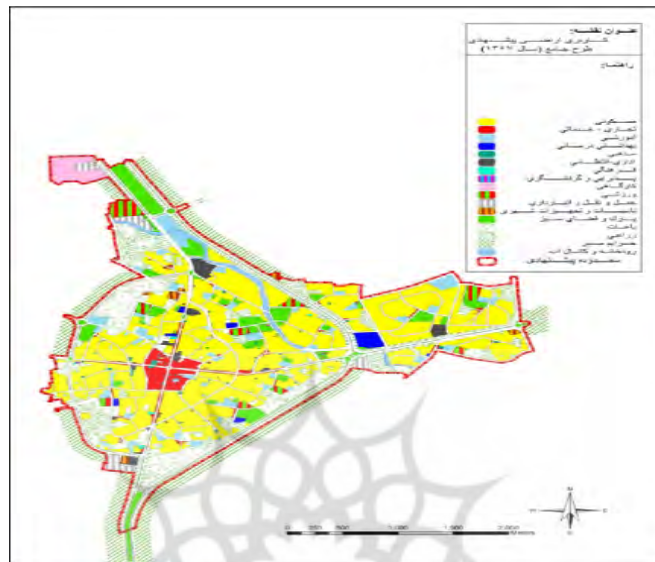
عنوان نقشه:
کاربری اراضی پیشنهادی
طرح جامع (سال ۱۳۸۷)

راهنما:

مسکونی
تجاری - خدماتی
آموزشی
بهداشتی درمانی
مذهبی
اداری انتظامی
فرهنگی
پذیرایی و گردشگری
نظامی
ورزشی
حمل و نقل و انبارداری
تاسیسات و تجهیزات شهری
پارک و فضای سبز
باغات
زراعی
حرایم سبز
رودخانه و کانال آب
محدوده پیشنهادی

0 250 500 1,000 1,500 2,000 Meters

N
W E
S